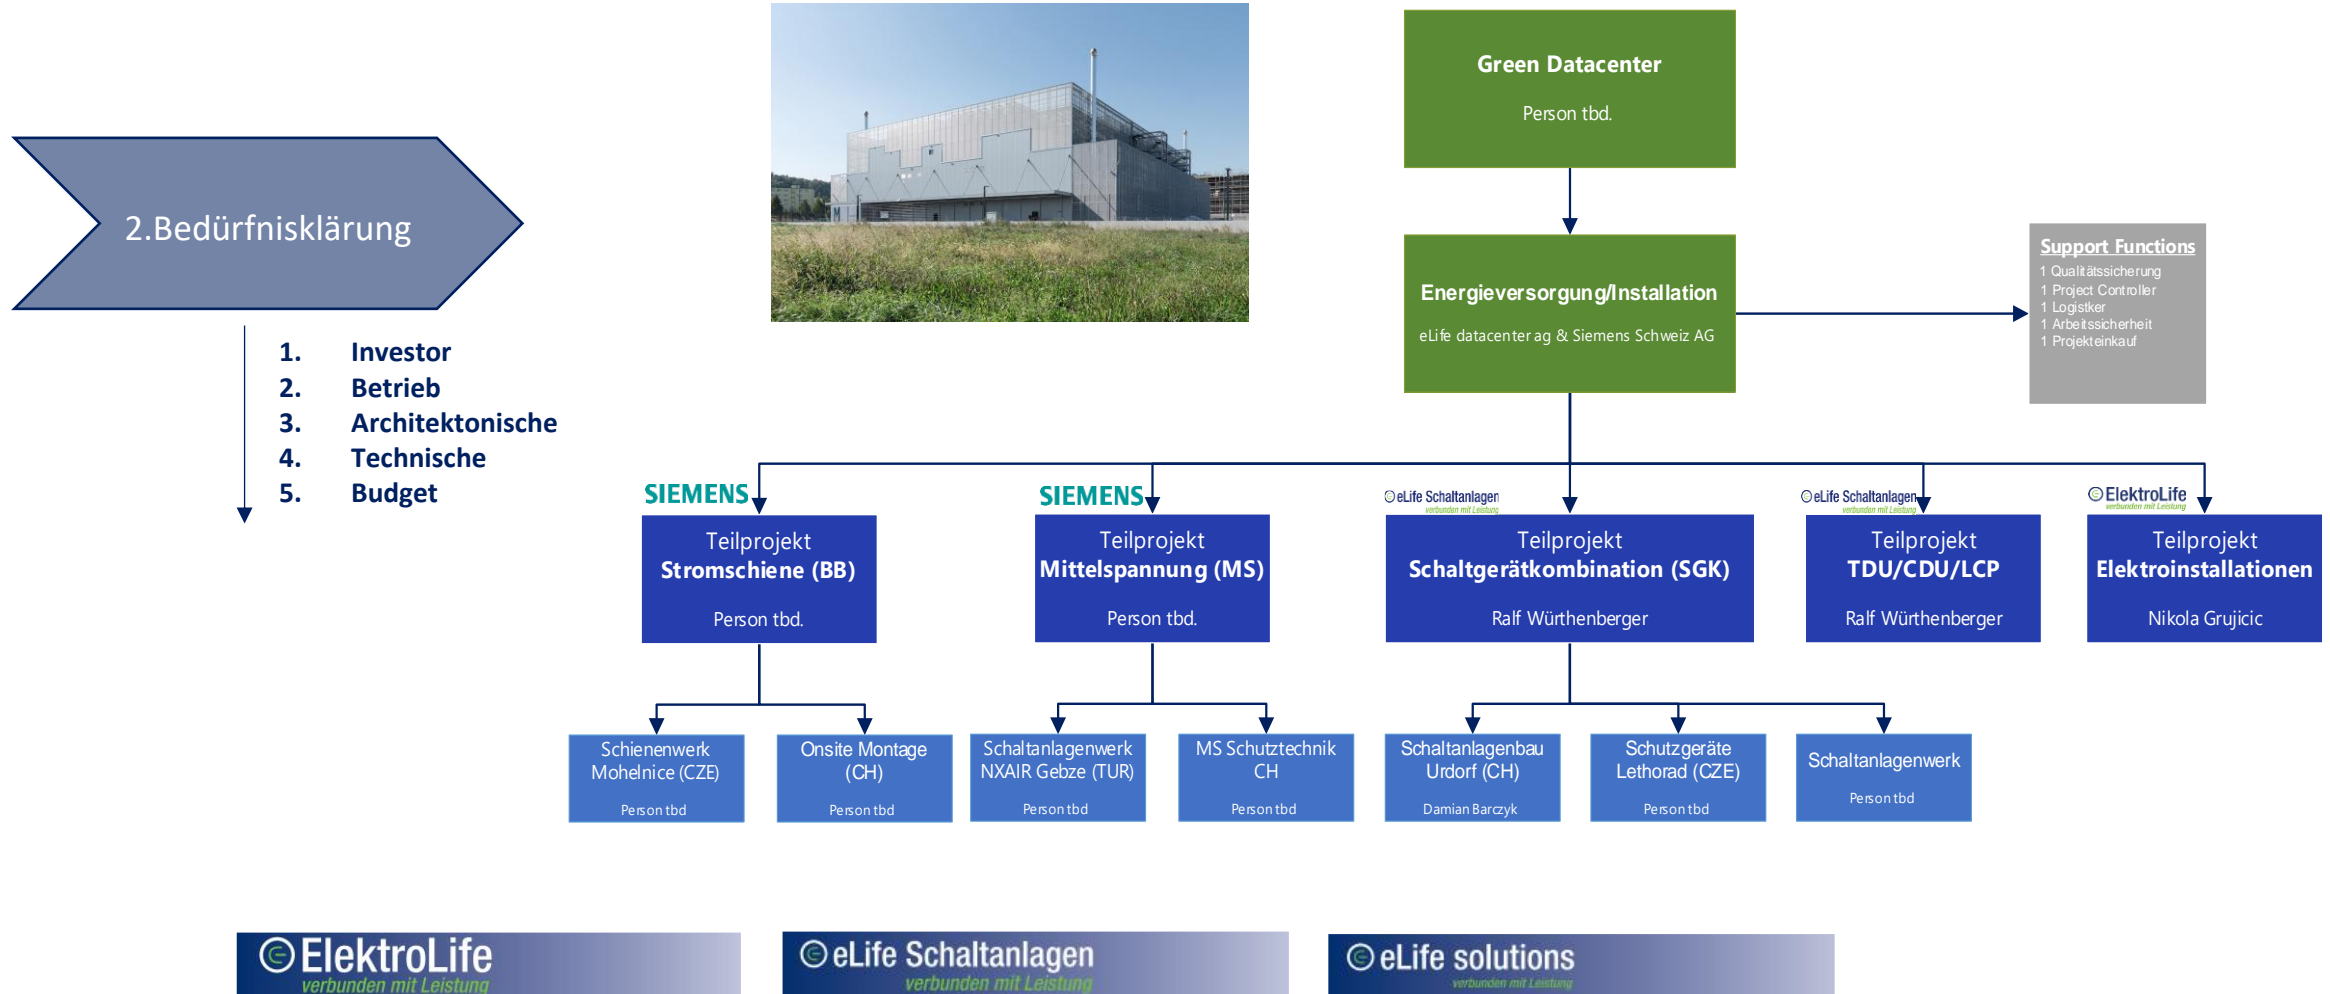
2.Bedürfnisklärung

1. Investor
2. Betrieb
3. Architektonische
4. Technische
5. Budget

Green Datacenter

Person tbd.

Energieversorgung/Installation

eLife datacenter ag & Siemens Schweiz AG

Support Functions
1 Qualitätssicherung
1 Project Controller
1 Logistker
1 Arbeitssicherheit
1 Projekteinkauf

SIEMENS
Teilprojekt
Stromschiene (BB)
Person tbd.

SIEMENS
Teilprojekt
Mittelspannung (MS)
Person tbd.

eLife Schaltanlagen
verbunden mit Leistung
Teilprojekt
Schaltgerätkombination (SGK)
Ralf Würthenberger

eLife Schaltanlagen
verbunden mit Leistung
Teilprojekt
TDU/CDU/LCP
Ralf Würthenberger

ElektroLife
verbunden mit Leistung
Teilprojekt
Elektroinstallationen
Nikola Grujicic

Schienenwerk Mohelnice (CZE)
Person tbd

Onsite Montage (CH)
Person tbd

Schaltanlagenwerk NXAIR Gebze (TUR)
Person tbd

MS Schutztechnik CH
Person tbd

Schaltanlagenbau Urdorf (CH)
Damian Barczyk

Schutzgeräte Lethorad (CZE)
Person tbd

Schaltanlagenwerk
Person tbd

ElektroLife
verbunden mit Leistung

eLife Schaltanlagen
verbunden mit Leistung

eLife solutions
verbunden mit Leistung